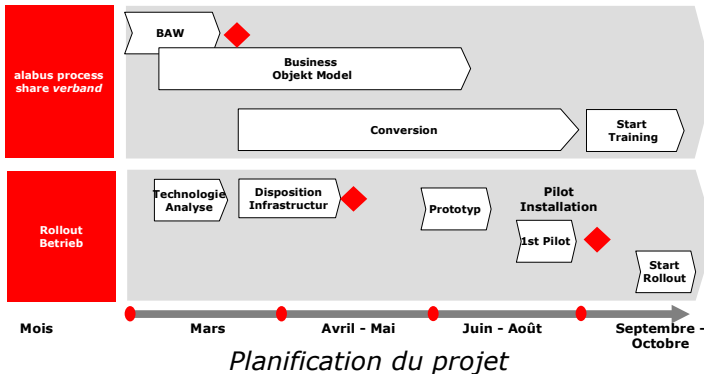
alabus process share *verband*

BAW

Business Objekt Model

Conversion

Start Training

Rollout Betrieb

Technologie Analyse

Disposition Infrastructur

Prototyp

Pilot Installation

1st Pilot

Start Rollout

Mois

Mars

Avril - Mai

Juin - Août

Septembre - Octobre

*Planification du projet*